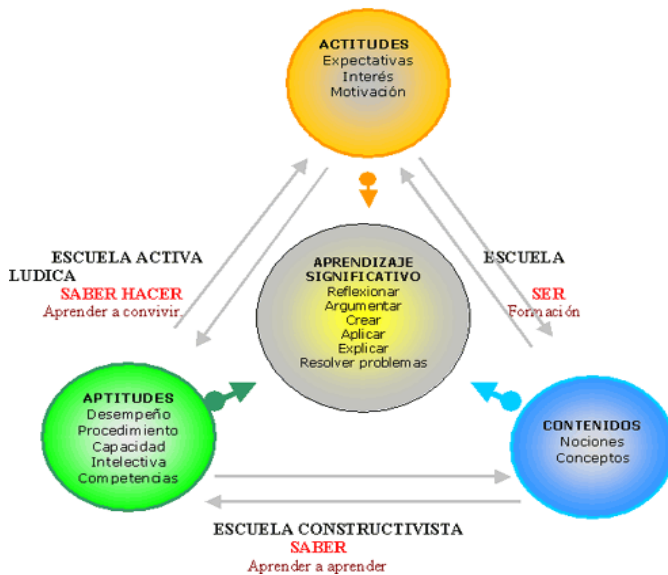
ACTITUDES
Expectativas
Interés
Motivación

ESCUELA ACTIVA
LUDICA
SABER HACER
Aprender a convivir

APRENDIZAJE
SIGNIFICATIVO
Reflexionar
Argumentar
Crear
Aplicar
Explicar
Resolver problemas

ESCUELA
SER
Formación

APTITUDES
Desempeño
Procedimiento
Capacidad
Intelectiva
Competencias

CONTENIDOS
Nociones
Conceptos

ESCUELA CONSTRUCTIVISTA
SABER
Aprender a aprender